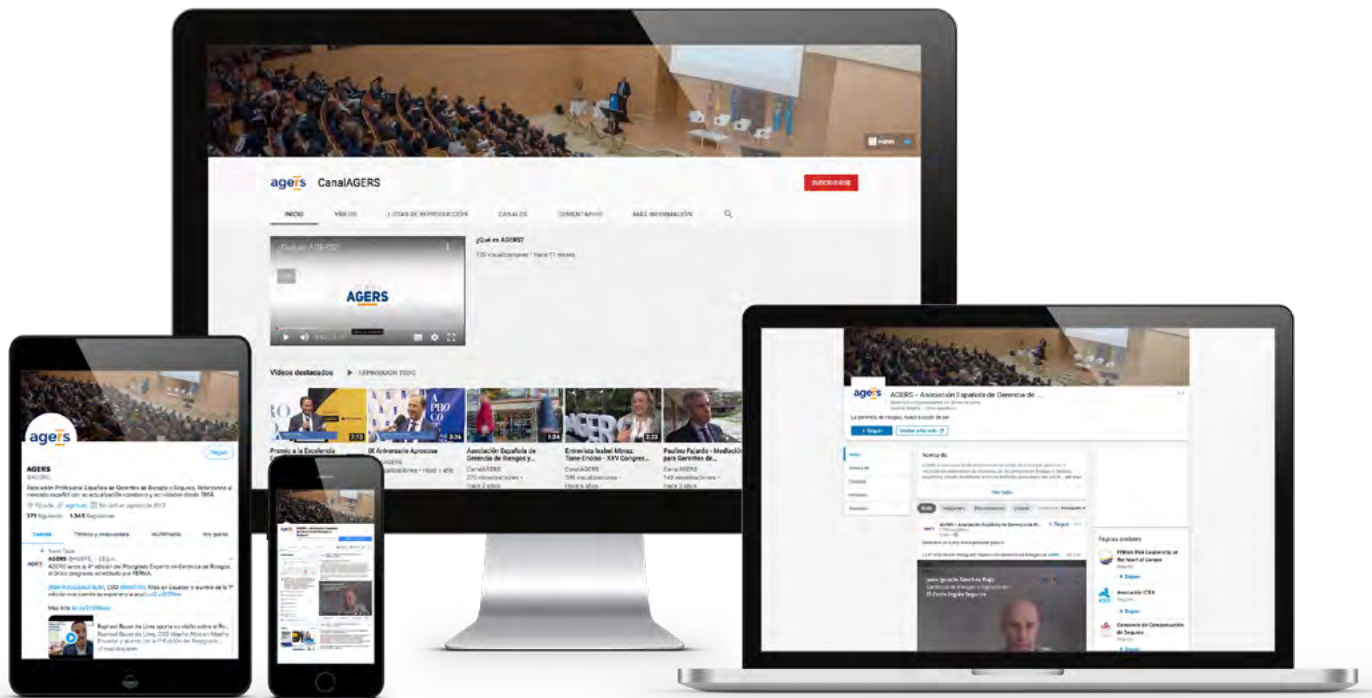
agers CanalAGERS

SUSCRIBIRSE

INICIO VÍDEOS LISTAS DE REPRODUCCIÓN CANALES COMENTARIOS MÁS INFORMACIÓN

AGERS

¿Qué es AGERS?

135 visualizaciones • hace 11 meses

Vídeos destacados ▶ REPRODUCIR TODO

Premio a la Excelencia

IX Aniversario Agrocose

Asociación Española de Gerencia de Riesgos y...

Entrevista Isabel Miraz, Tazo-Enoiso - XXV Congres...

Paulino Fajardo - Mediación para Gerentes de...

CanalAGERS

370 visualizaciones • hace 2 años

CanalAGERS

599 visualizaciones • hace 6 años

CanalAGERS

148 visualizaciones • hace 3 años

agers

AGERS

Seguir

Asociación Profesional Española de Gerentes de Riesgos y Seguros. Referencia al mercado español en su actualización constante y actividades desde 1986.

171 Siguiendo 1.545 Seguidores

Tweets Tweets y respuestas Multimedia Me gusta

AGERS

agers AGERS – Asociación Española de Gerencia de ...

La gerencia de riesgos, nuestra razón de ser

+ Seguir Visitar sitio web

Acerca de

Ver todo

Páginas similares

+ Seguir

+ Seguir

+ Seguir